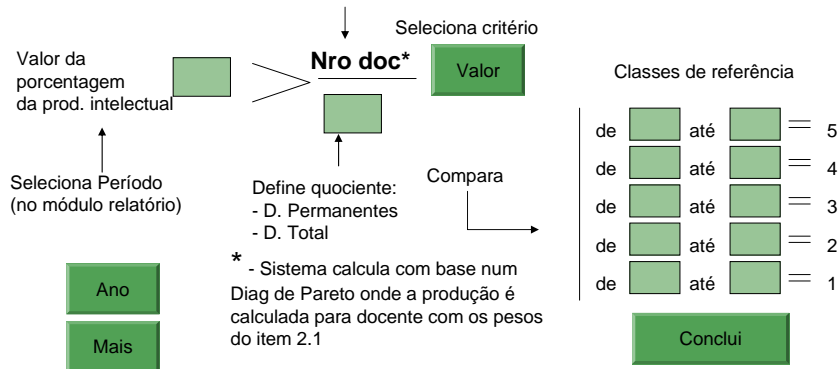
Seleciona critério

Valor da porcentagem da prod. intelectual

Nro doc*

Valor

Classes de referência

| de | | até | | = 5 |
|---|---|---|---|---|
| de | | até | | = 4 |
| de | | até | | = 3 |
| de | | até | | = 2 |
| de | | até | | = 1 |

Seleciona Período (no módulo relatório)

Define quociente:
- D. Permanentes
- D. Total

Compara

* - Sistema calcula com base num Diag de Pareto onde a produção é calculada para docente com os pesos do item 2.1

Ano

Mais

Conclui